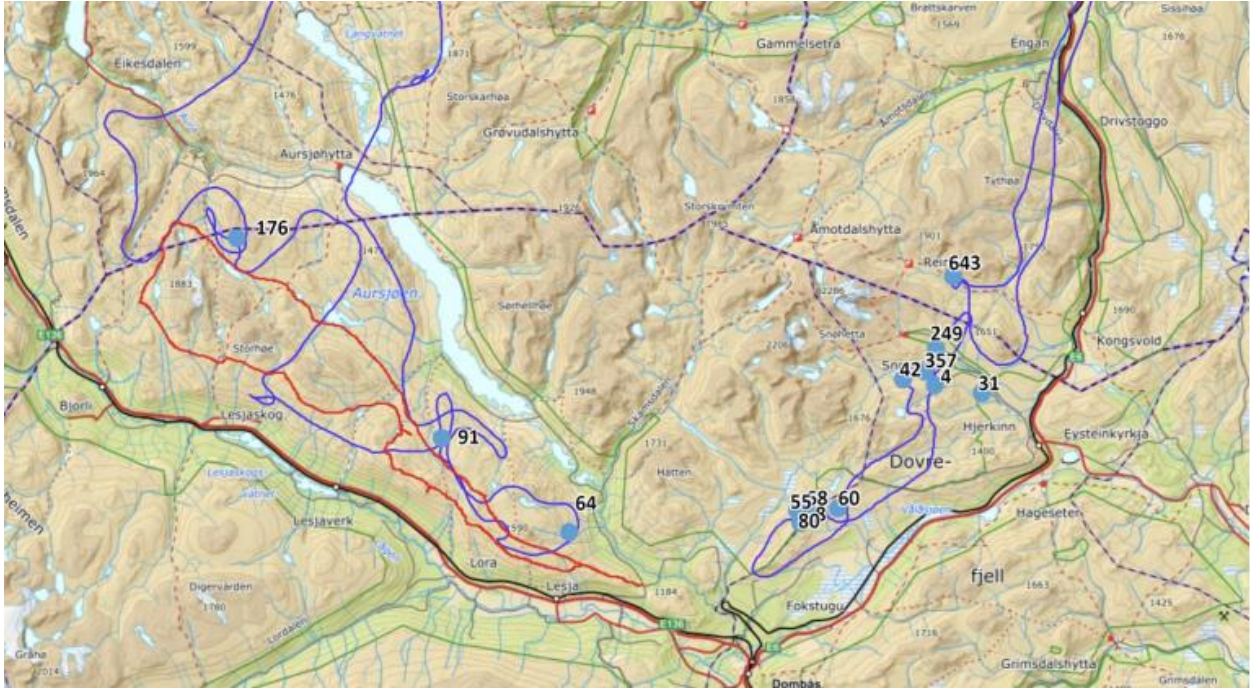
Brattskarven
1569
Sissihøa
1676
Langvatnet
1599
1871
Gammelsetra
Engan
Eikesdalen
1476
Storskarhøa
1851
Grøvudalshytta
Drivstoggo
Aursjøhytta
1904
Tythøa
Storskrymten
Åmotdalshytta
176
1926
Reir
643
1883
Aursjøen
Sørhellhøe
2286
1690
Kongsvold
249
Snøhetta
E136
Storhøe
357
Snø
42
4
31
1948
Bjorli
Lesjaskog
91
1676
Hjerkinn
1731
Eysteinkyrkja
Lesjaskogsvatnet
Hatten
Dovre-
1400
55
58
60
80
Vålåsjøen
Hageseter
64
Lesjaverk
1590
fjell
Lora
Lesja
1184
1663
Digervarden
1780
1425
Fokstugu
E136
E6
1716
Grøna
2014
Lordalen
Grimsdalshytta
Grimsdalen
Dombås